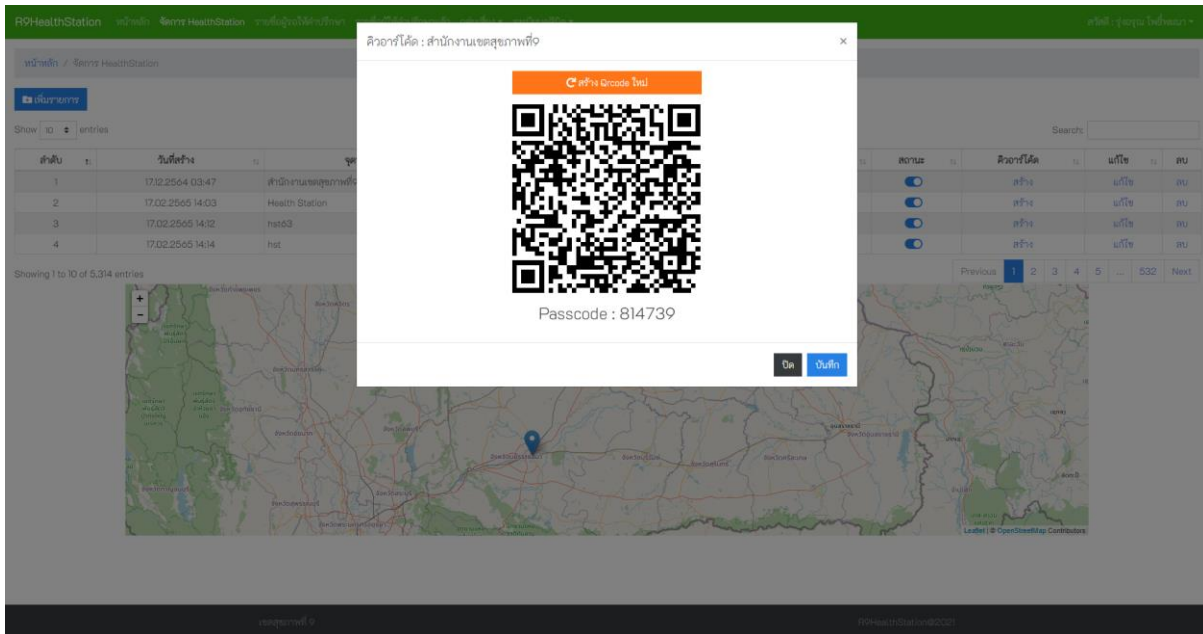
R9HealthStation หน้าหลัก จัดการ HealthStation รายชื่อผู้รับให้คำปรึกษา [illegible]

สวัสดี : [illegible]

หน้าหลัก / จัดการ HealthStation

เพิ่มรายการ

Show 10 entries

Search:

| ลำดับ | วันที่สร้าง | จุด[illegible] | สถานะ | คิวอาร์โค้ด | แก้ไข | ลบ |
|---|---|---|---|---|---|---|
| 1 | 17.12.2564 03:47 | สำนักงานเขตสุขภาพที่9 | | สร้าง | แก้ไข | ลบ |
| 2 | 17.02.2565 14:03 | Health Station | | สร้าง | แก้ไข | ลบ |
| 3 | 17.02.2565 14:12 | hst63 | | สร้าง | แก้ไข | ลบ |
| 4 | 17.02.2565 14:14 | hst | | สร้าง | แก้ไข | ลบ |

Showing 1 to 10 of 5,314 entries

Previous 1 2 3 4 5 ... 532 Next

+
−

Leaflet | © OpenStreetMap Contributors

คิวอาร์โค้ด : สำนักงานเขตสุขภาพที่9

×

สร้าง Qrcode ใหม่

Passcode : 814739

ปิด บันทึก

เขตสุขภาพที่ 9

R9HealthStation@2021